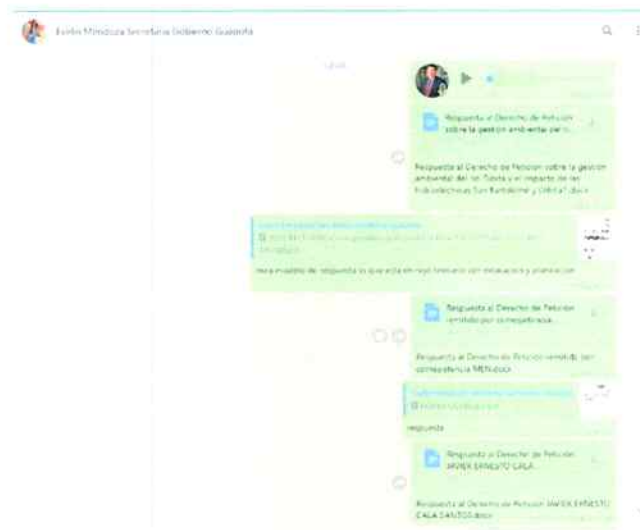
Evelin Mendoza Secretaria Gobierno Guaduta

Respuesta al Derecho de Petición sobre la gestión ambiental perio...

Respuesta al Derecho de Petición sobre la gestión ambiental del rio Guaduta y el impacto de las hidroeléctricas San Bartolomé y Chirca1.docx

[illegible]

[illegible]

mira modelo de respuesta lo que esta en rojo tenerlo con mayuscula y alineacion

Respuesta al Derecho de Petición remitido por competencia...

Respuesta al Derecho de Petición remitido por competencia MEN.docx

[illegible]

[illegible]

respuesta

Respuesta al Derecho de Petición JAVIER ERNESTO CALA...

Respuesta al Derecho de Petición JAVIER ERNESTO CALA SANTOS.docx